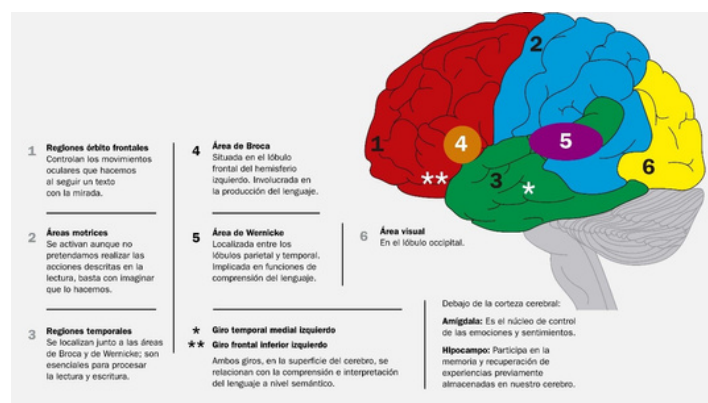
1
Regiones órbito frontales
Controlan los movimientos oculares que hacemos al seguir un texto con la mirada.

2
Áreas motrices
Se activan aunque no pretendamos realizar las acciones descritas en la lectura, basta con imaginar que lo hacemos.

3
Regiones temporales
Se localizan junto a las áreas de Broca y de Wernicke; son esenciales para procesar la lectura y escritura.

4
Área de Broca
Situada en el lóbulo frontal del hemisferio izquierdo. Involucrada en la producción del lenguaje.

5
Área de Wernicke
Localizada entre los lóbulos parietal y temporal. Implicada en funciones de comprensión del lenguaje.

6
Área visual
En el lóbulo occipital.

* Giro temporal medial izquierdo
** Giro frontal inferior izquierdo
Ambos giros, en la superficie del cerebro, se relacionan con la comprensión e interpretación del lenguaje a nivel semántico.

Debajo de la corteza cerebral:
Amígdala: Es el núcleo de control de las emociones y sentimientos.
Hipocampo: Participa en la memoria y recuperación de experiencias previamente almacenadas en nuestro cerebro.

1
2
3
4
5
6
**
*